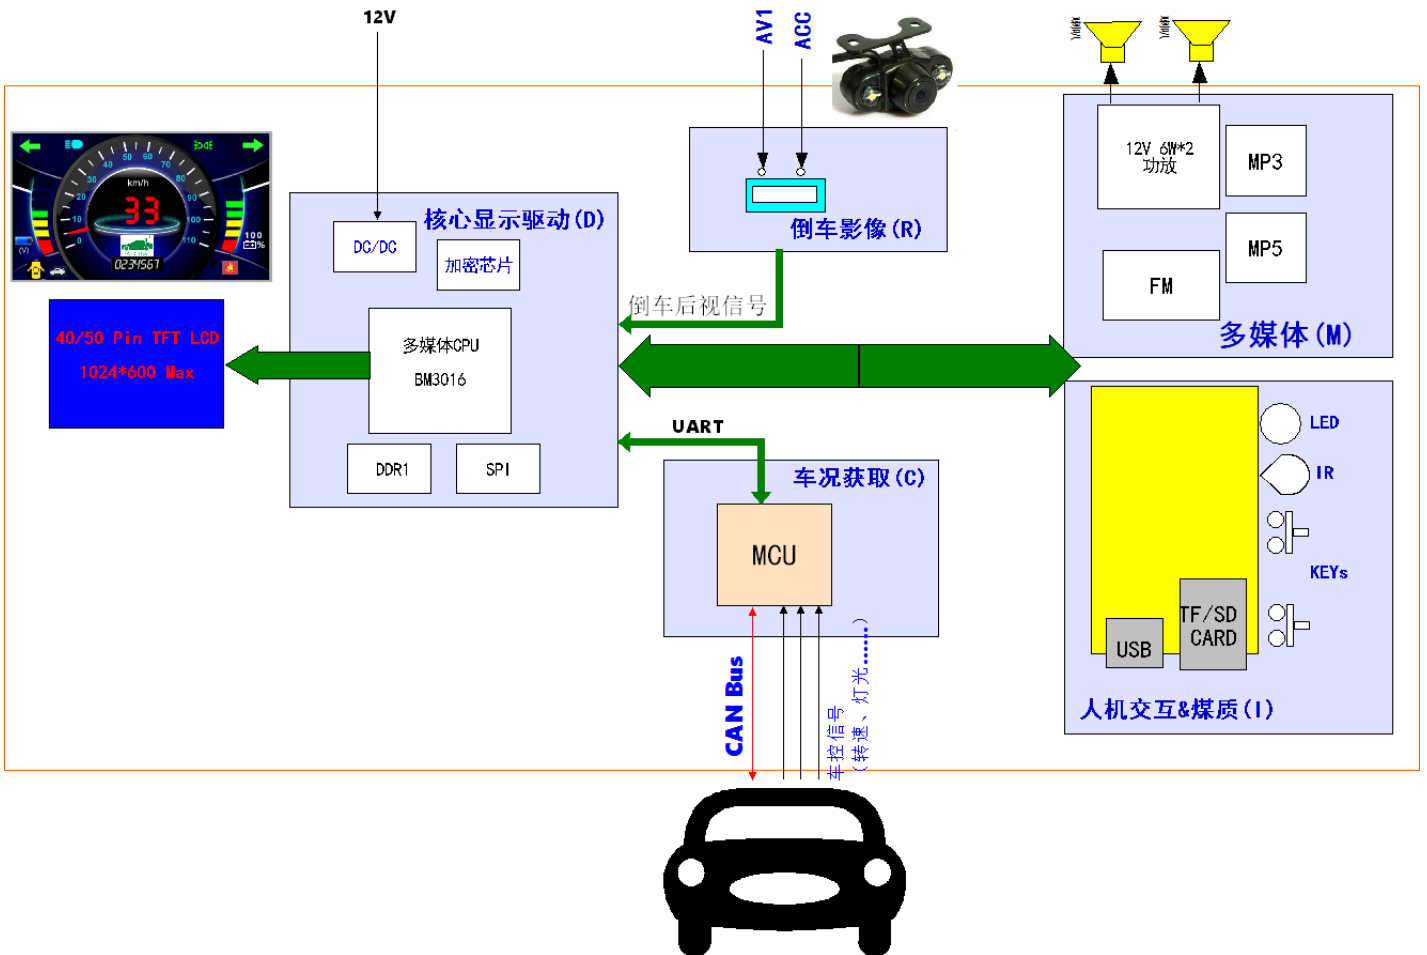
12V

AV1
ACC

12V 6W*2
功放

MP3

MP5

FM

多媒体(M)

km/h
33
0234567
100

40/50 Pin TFT LCD
1024*600 Max

核心显示驱动(D)

DC/DC

加密芯片

多媒体CPU
BM3016

DDR1

SPI

倒车影像(R)

倒车后视信号

UART

车况获取(C)

MCU

CAN Bus

车控信号
(转速、灯光……)

LED

IR

KEYs

TF/SD
CARD

USB

人机交互&媒质(I)